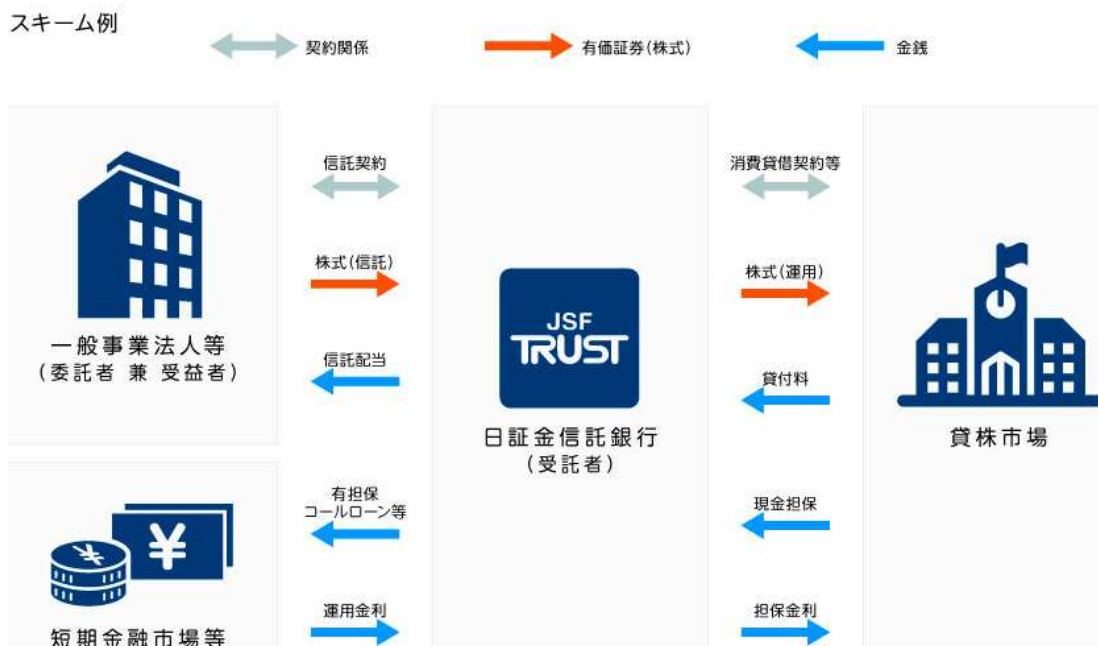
スキーム例

契約関係
有価証券(株式)
金銭

一般事業法人等
(委託者 兼 受益者)

信託契約
株式(信託)
信託配当

JSF
TRUST

日証金信託銀行
(受託者)

消費貸借契約等
株式(運用)
貸付料

貸株市場

有担保
コールローン等
運用金利

現金担保
担保金利

¥
¥

短期金融市場等